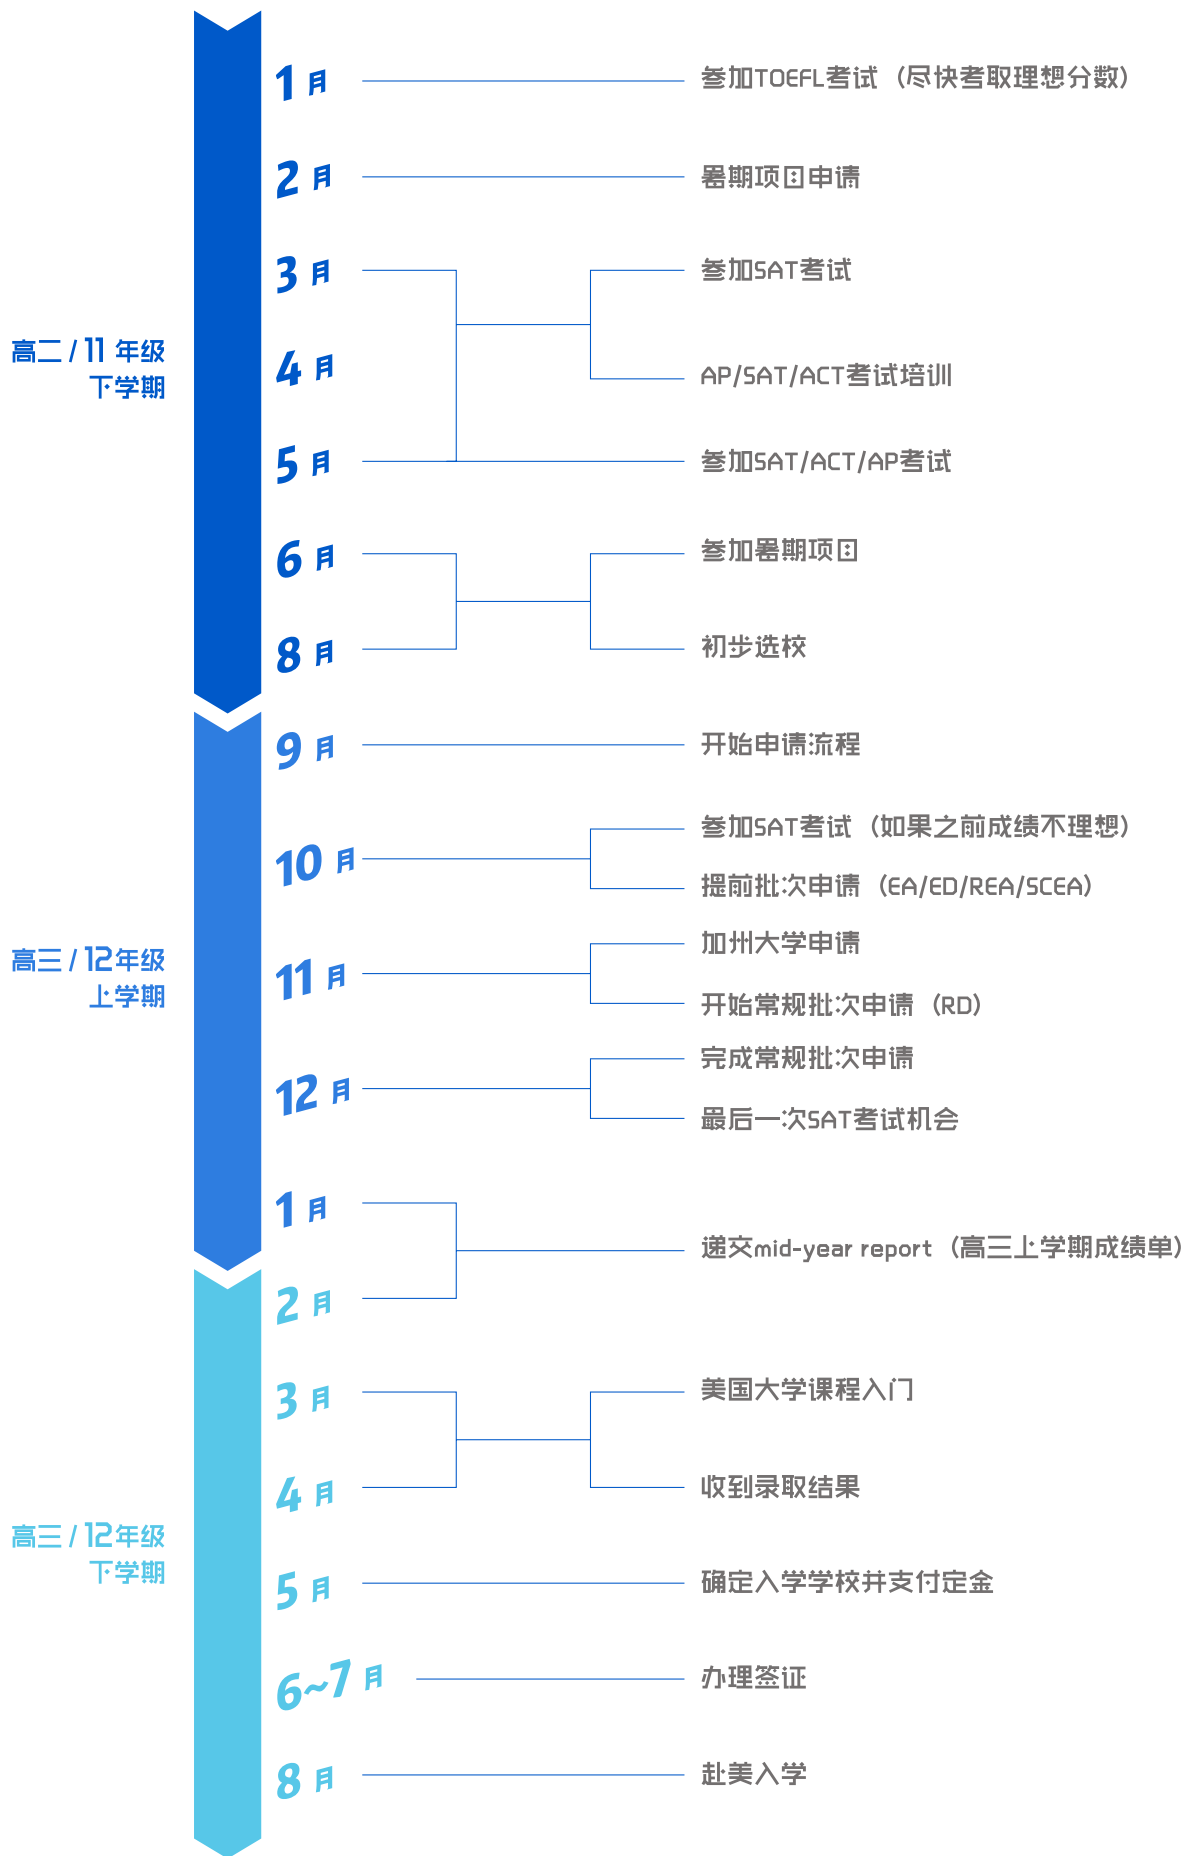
高二 / 11 年级
下学期

1 月
参加TOEFL考试（尽快考取理想分数）

2 月
暑期项目申请

3 月
参加SAT考试

4 月
AP/SAT/ACT考试培训

5 月
参加SAT/ACT/AP考试

6 月
参加暑期项目

8 月
初步选校

高三 / 12年级
上学期

9 月
开始申请流程

10 月
参加SAT考试（如果之前成绩不理想）
提前批次申请（EA/ED/REA/SCEA）

11 月
加州大学申请
开始常规批次申请（RD）

12 月
完成常规批次申请
最后一次SAT考试机会

高三 / 12年级
下学期

1 月
2 月
递交mid-year report（高三上学期成绩单）

3 月
美国大学课程入门

4 月
收到录取结果

5 月
确定入学学校并支付定金

6~7 月
办理签证

8 月
赴美入学